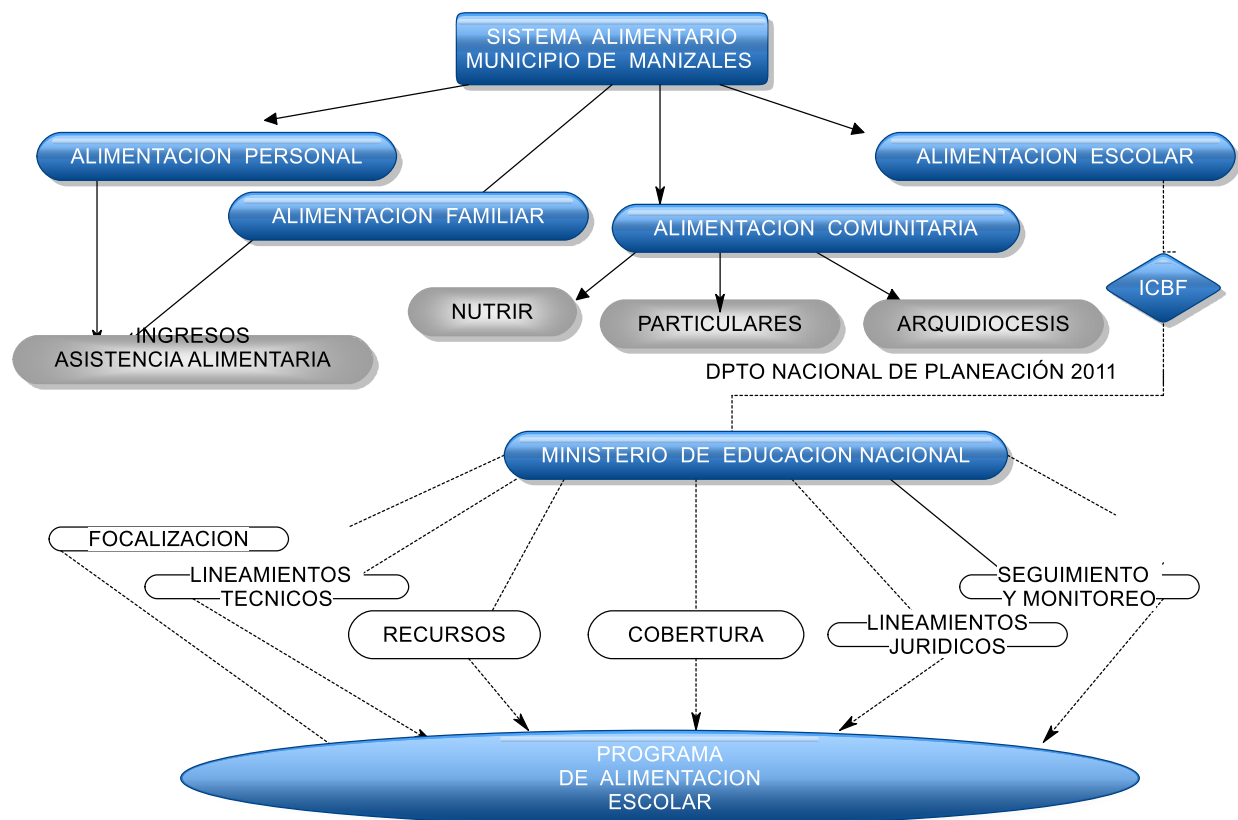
SISTEMA ALIMENTARIO MUNICIPIO DE MANIZALES

ALIMENTACION PERSONAL

ALIMENTACION FAMILIAR

ALIMENTACION COMUNITARIA

ALIMENTACION ESCOLAR

ICBF

INGRESOS ASISTENCIA ALIMENTARIA

NUTRIR

PARTICULARES

ARQUIDIOCESIS

DPTO NACIONAL DE PLANEACIÓN 2011

MINISTERIO DE EDUCACION NACIONAL

FOCALIZACION

LINEAMIENTOS TECNICOS

RECURSOS

COBERTURA

LINEAMIENTOS JURIDICOS

SEGUIMIENTO Y MONITOREO

PROGRAMA DE ALIMENTACION ESCOLAR